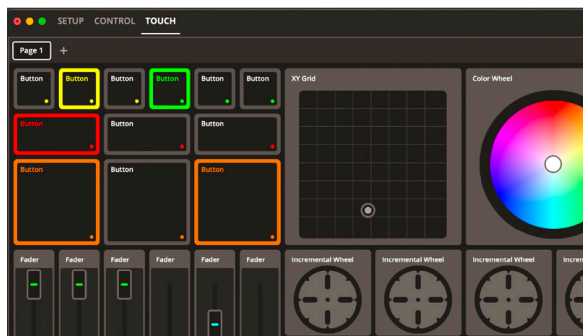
SETUP CONTROL TOUCH

Page 1 +

Button Button Button Button Button Button

XY Grid

Color Wheel

Button Button Button

Button Button Button

Fader Fader Fader Fader Fader Fader

Incremental Wheel Incremental Wheel Incremental Wheel